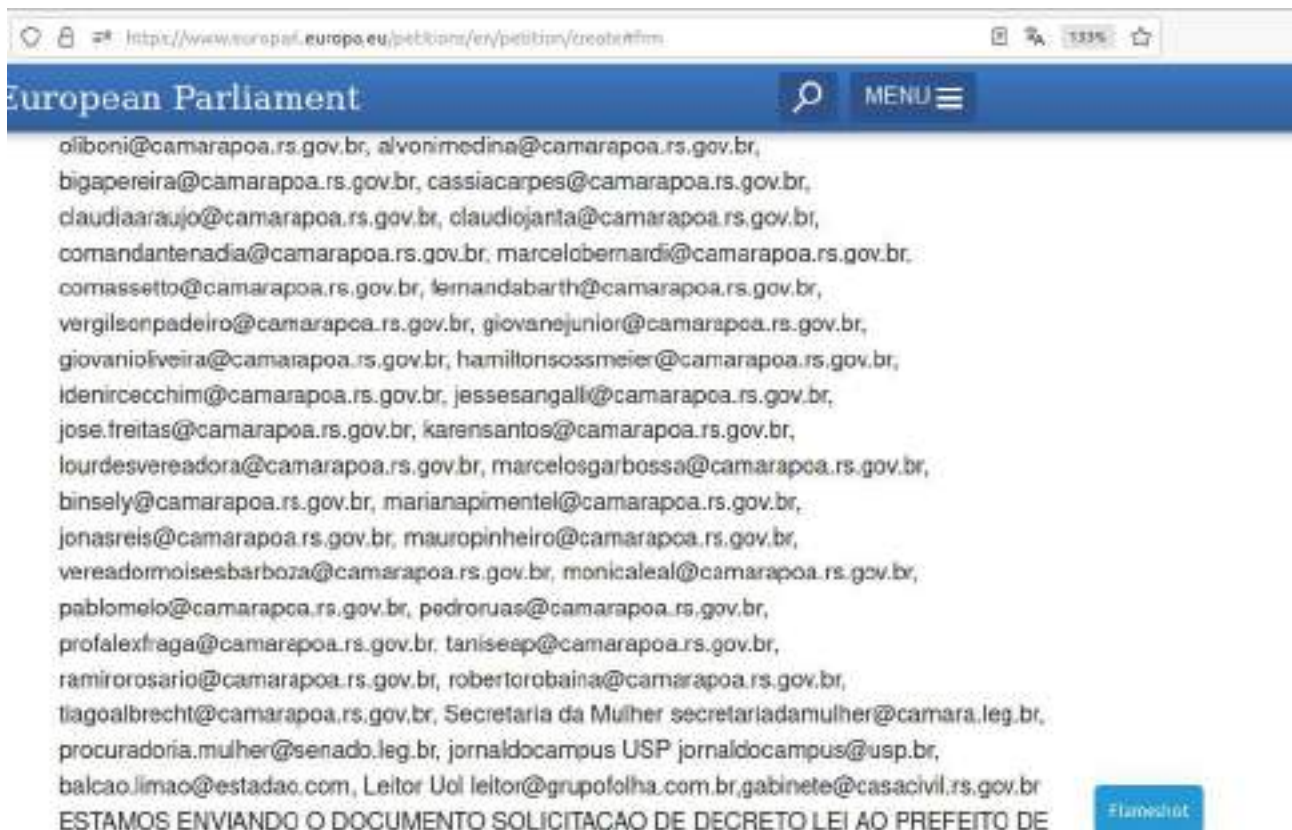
https://www.europarl.europa.eu/petitions/en/petition/create#frm

133%

European Parliament

MENU

oliboni@camarapoa.rs.gov.br, alvonimedina@camarapoa.rs.gov.br, bigapereira@camarapoa.rs.gov.br, cassiacarpes@camarapoa.rs.gov.br, claudiaaraujo@camarapoa.rs.gov.br, claudiojanta@camarapoa.rs.gov.br, comandantenadia@camarapoa.rs.gov.br, marcelobernardi@camarapoa.rs.gov.br, comassetto@camarapoa.rs.gov.br, fernandabarth@camarapoa.rs.gov.br, vergilsonpadeiro@camarapoa.rs.gov.br, giovanejunior@camarapoa.rs.gov.br, giovanioliveira@camarapoa.rs.gov.br, hamiltonsossmeier@camarapoa.rs.gov.br, idenircecchim@camarapoa.rs.gov.br, jessesangalli@camarapoa.rs.gov.br, jose.freitas@camarapoa.rs.gov.br, karensantos@camarapoa.rs.gov.br, lourdesvereadora@camarapoa.rs.gov.br, marcelosgarbossa@camarapoa.rs.gov.br, binsely@camarapoa.rs.gov.br, marianapimentel@camarapoa.rs.gov.br, jonasreis@camarapoa.rs.gov.br, mauropinheiro@camarapoa.rs.gov.br, vereadormoisesbarboza@camarapoa.rs.gov.br, monicaleal@camarapoa.rs.gov.br, pablomelo@camarapoa.rs.gov.br, pedroruas@camarapoa.rs.gov.br, profalexfraga@camarapoa.rs.gov.br, taniseap@camarapoa.rs.gov.br, ramirorosario@camarapoa.rs.gov.br, robertorobaina@camarapoa.rs.gov.br, tiagoalbrecht@camarapoa.rs.gov.br, Secretaria da Mulher secretariadamulher@camara.leg.br, procuradoria.mulher@senado.leg.br, jornaldocampus USP jornaldocampus@usp.br, balcao.limao@estadao.com, Leitor Uol leitor@grupofolha.com.br,gabinete@casacivil.rs.gov.br ESTAMOS ENVIANDO O DOCUMENTO SOLICITACAO DE DECRETO LEI AO PREFEITO DE

Flameshot